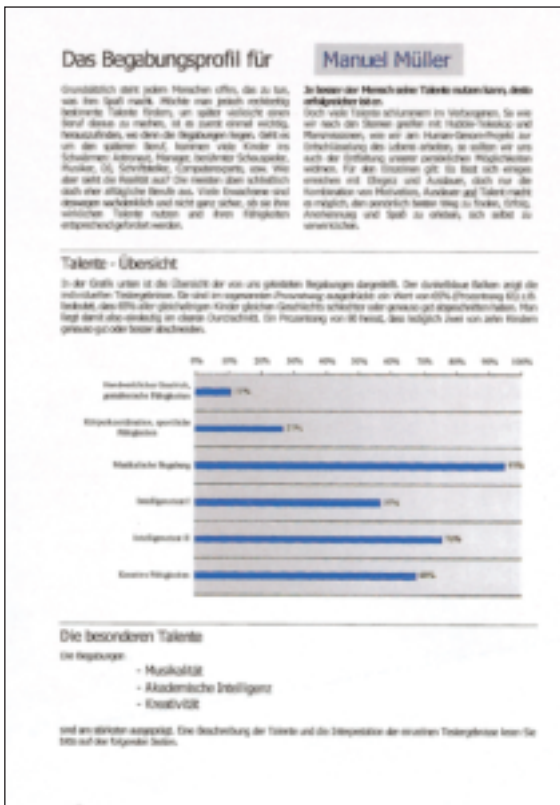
Das Begabungsprofil für

Manuel Müller

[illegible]

Je besser der Mensch seine Talente nutzen kann, desto erfolgreicher ist er.

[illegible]

Talente - Übersicht

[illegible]

0% 10% 20% 30% 40% 50% 60% 70% 80% 90% 100%

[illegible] 11%

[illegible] 27%

Musikalische Begabung 93%

Intelligenzpart I 57%

Intelligenzpart II 78%

Kreative Fähigkeiten 69%

Die besonderen Talente

Die Begabungen

- Musikalität
- Akademische Intelligenz
- Kreativität

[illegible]